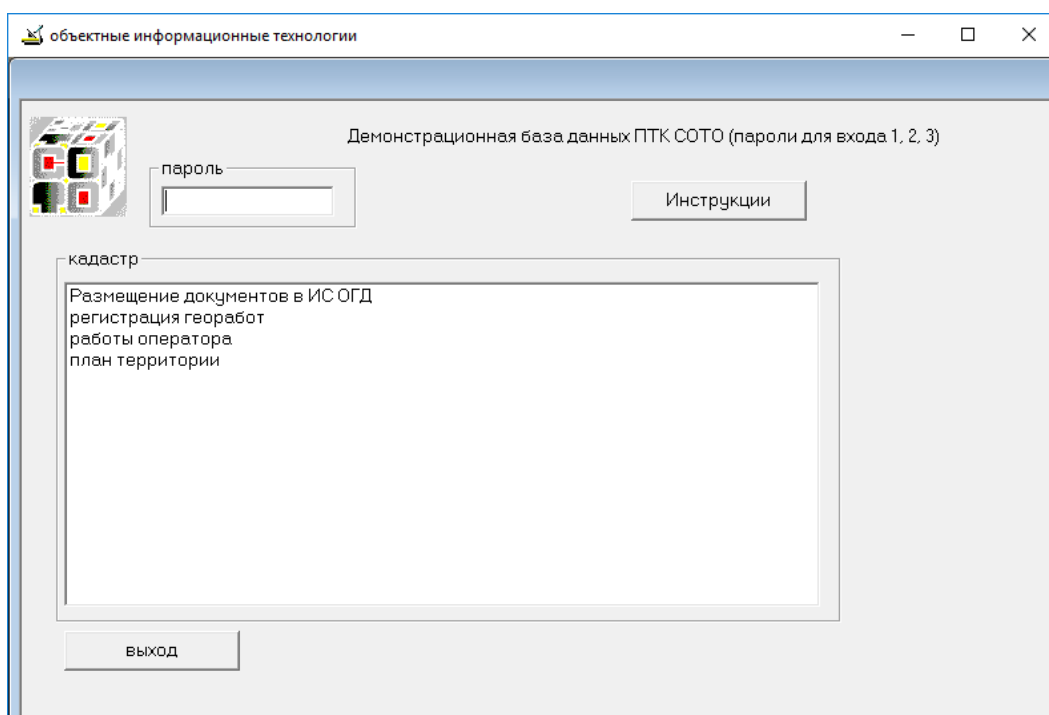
объектные информационные технологии

Демонстрационная база данных ПТК СОТО (пароли для входа 1, 2, 3)

пароль

Инструкции

кадастр

Размещение документов в ИС ОГД
регистрация георабот
работы оператора
план территории

выход